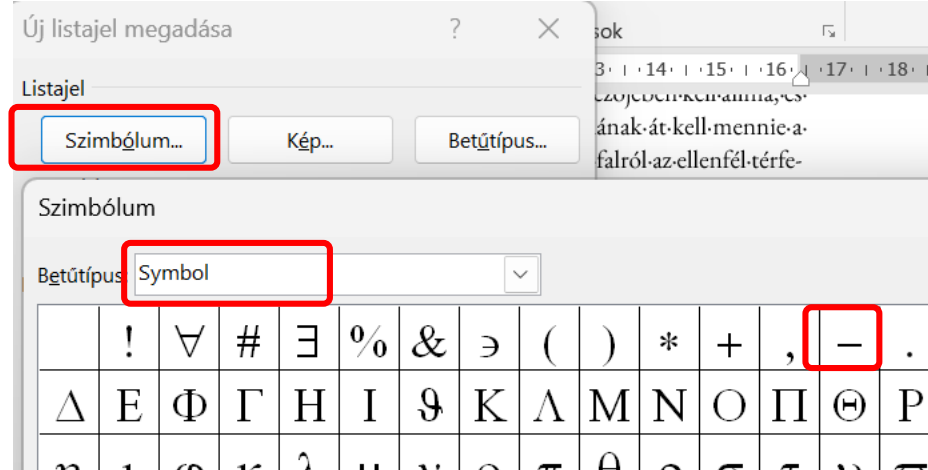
Új listajel megadása ? ✕

Listajel

Szimbólum... Kép... Betűtípus...

sok

3 · 14 · 15 · 16 · 17 · 18

ezőjében·kell·állnia,·és·
ának·át·kell·mennie·a·
falról·az·ellenfél·térfe-

Szimbólum

Betűtípus Symbol

| | ! | ∀ | # | ∃ | % | & | ∋ | ( | ) | * | + | , | − | . |
|---|---|---|---|---|---|---|---|---|---|---|---|---|---|---|
| Δ | Ε | Φ | Γ | Η | Ι | ϑ | Κ | Λ | Μ | Ν | Ο | Π | Θ | Ρ |